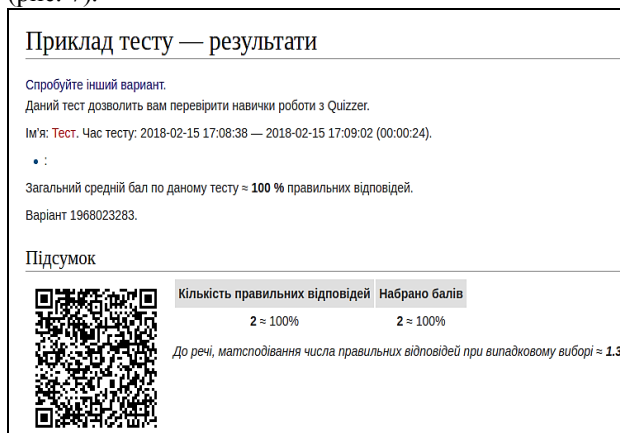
(рис. 7).

Приклад тесту — результати

Спробуйте інший варіант.
Даний тест дозволить вам перевірити навички роботи з Quizzer.

Ім'я: Тест. Час тесту: 2018-02-15 17:08:38 — 2018-02-15 17:09:02 (00:00:24).

• :

Загальний середній бал по даному тесту ≈ **100 %** правильних відповідей.

Варіант 1968023283.

Підсумок

| Кількість правильних відповідей | Набрано балів |
|---|---|
| **2** ≈ 100% | **2** ≈ 100% |

*До речі, матсподівання числа правильних відповідей при випадковому виборі ≈ 1.3*